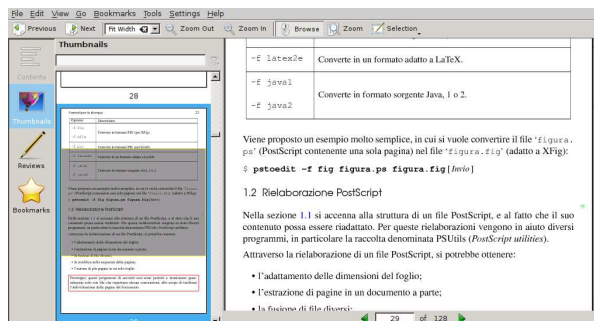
File Edit View Go Bookmarks Tools Settings Help

Previous Next Fit Width Zoom Out Zoom In Browse Zoom Selection

Thumbnails

Contents

28

Thumbnails

Reviews

Bookmarks

| -f latex2e | Converte in un formato adatto a LaTeX. |
|---|---|
| -f java1<br>-f java2 | Converte in formato sorgente Java, 1 o 2. |

Viene proposto un esempio molto semplice, in cui si vuole convertire il file 'figura.ps' (PostScript contenente una sola pagina) nel file 'figura.fig' (adatto a XFig):

$ **pstoedit -f fig figura.ps figura.fig**[*Invio*]

1.2 Rielaborazione PostScript

Nella sezione 1.1 si accenna alla struttura di un file PostScript, e al fatto che il suo contenuto possa essere riadattato. Per queste rielaborazioni vengono in aiuto diversi programmi, in particolare la raccolta denominata PSUtils (*PostScript utilities*).

Attraverso la rielaborazione di un file PostScript, si potrebbe ottenere:

• l'adattamento delle dimensioni del foglio;

• l'estrazione di pagine in un documento a parte;

• la fusione di file diversi;

29 of 128